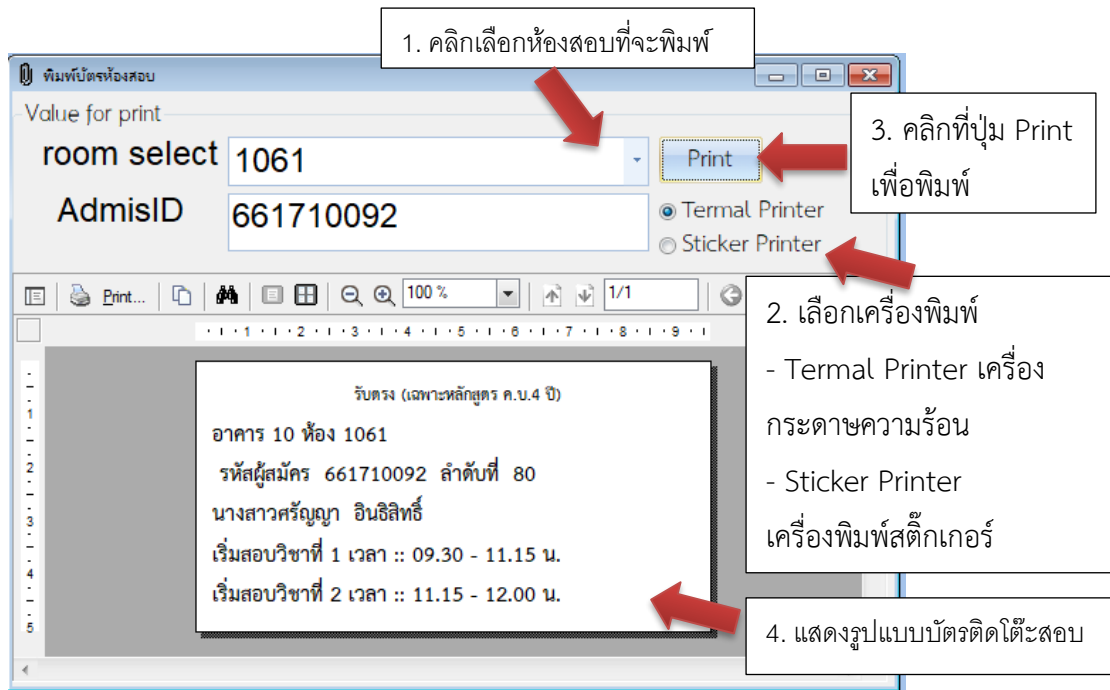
1. คลิกเลือกห้องสอบที่จะพิมพ์

พิมพ์บัตรห้องสอบ

Value for print

room select 1061

AdmisID 661710092

Print

Termal Printer

Sticker Printer

3. คลิกที่ปุ่ม Print เพื่อพิมพ์

Print... 100 % 1/1

2. เลือกเครื่องพิมพ์

- Termal Printer เครื่องกระดาษความร้อน

- Sticker Printer เครื่องพิมพ์สติ๊กเกอร์

รับตรง (เฉพาะหลักสูตร ค.บ.4 ปี)

อาคาร 10 ห้อง 1061

รหัสผู้สมัคร 661710092 ลำดับที่ 80

นางสาวศรัญญา อินธิสิทธิ์

เริ่มสอบวิชาที่ 1 เวลา :: 09.30 - 11.15 น.

เริ่มสอบวิชาที่ 2 เวลา :: 11.15 - 12.00 น.

4. แสดงรูปแบบบัตรติดโต๊ะสอบ